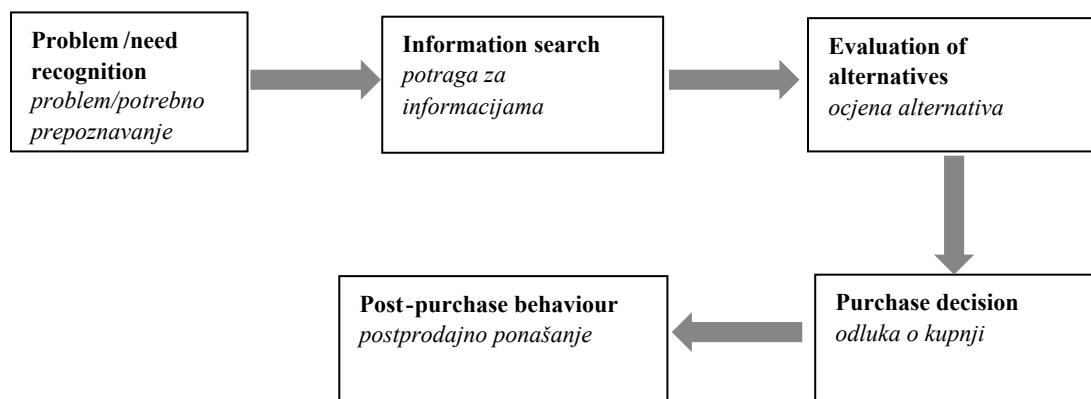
Problem /need recognition
problem/potrebno prepoznavanje

Information search
potraga za informacijama

Evaluation of alternatives
ocjena alternativa

Purchase decision
odluka o kupnji

Post-purchase behaviour
postprodajno ponašanje